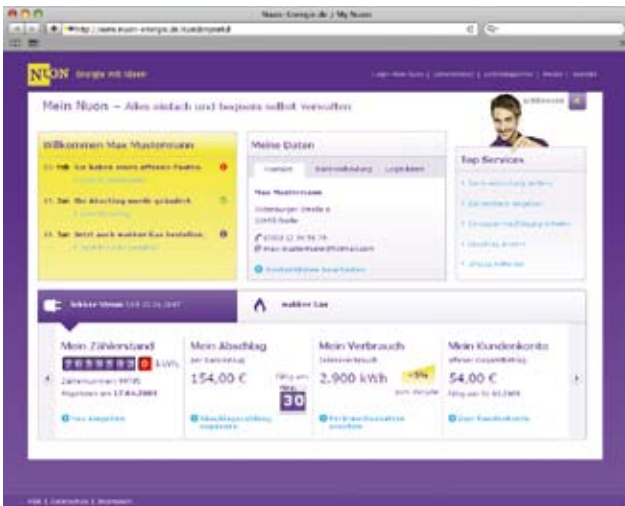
Nuon Energie.de | My Nuon

http://www.nuon-energie.de/kundenportal

NUON Energie mit Ideen

Mein Nuon – Alles einfach und bequem selbst verwalten

Willkommen Max Mustermann

Meine Daten

Top Services

Max Mustermann

Musterstraße 1

12345 Musterstadt

Mein Zählerstand

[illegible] 0 kWh

Mein Abschlag

154,00 €

30

Mein Verbrauch

2.900 kWh

Mein Kundenkonto

54,00 €